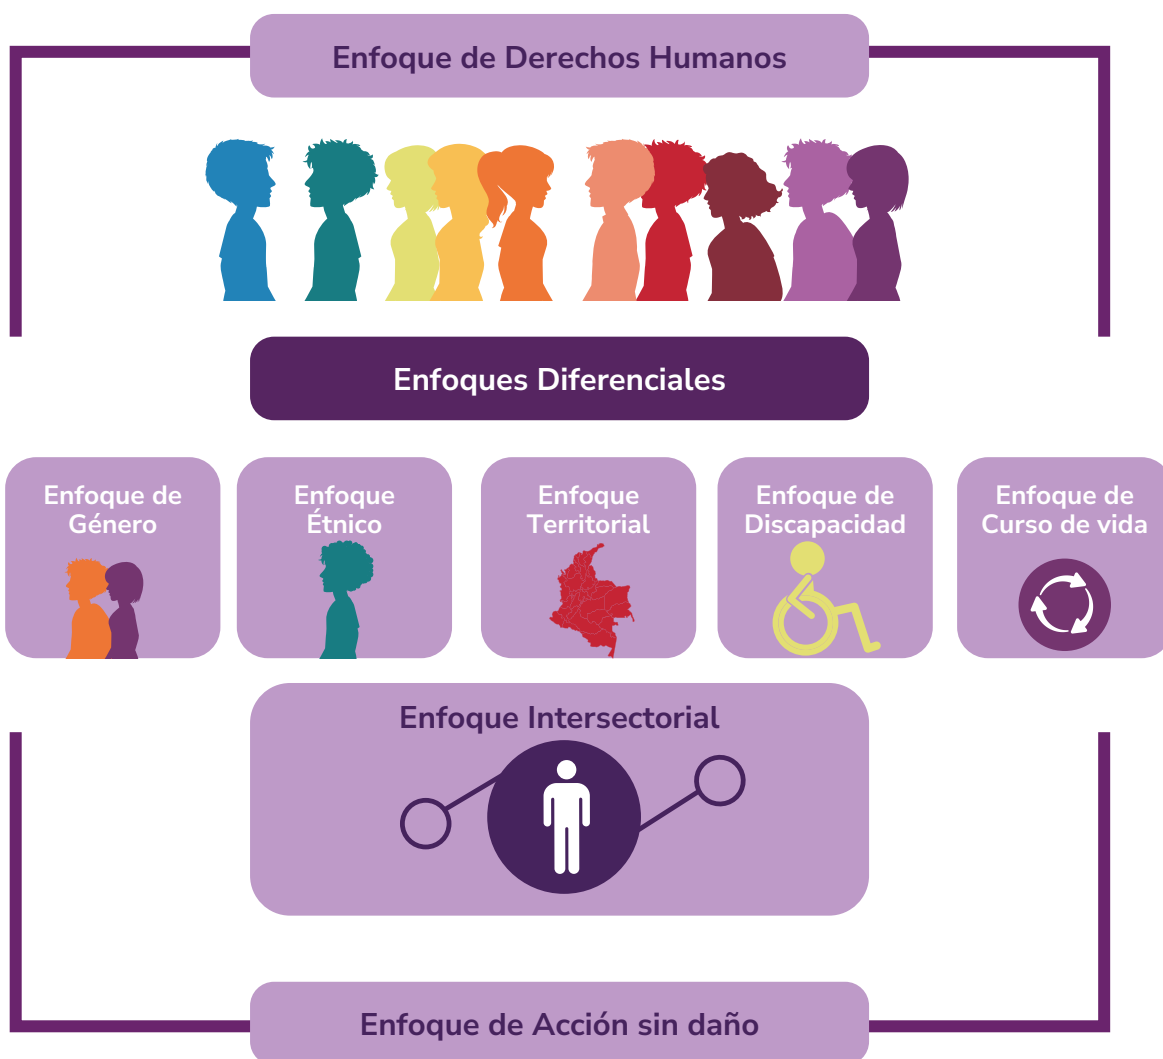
Enfoque de Derechos Humanos

Enfoques Diferenciales

Enfoque de Género

Enfoque Étnico

Enfoque Territorial

Enfoque de Discapacidad

Enfoque de Curso de vida

Enfoque Intersectorial

Enfoque de Acción sin daño